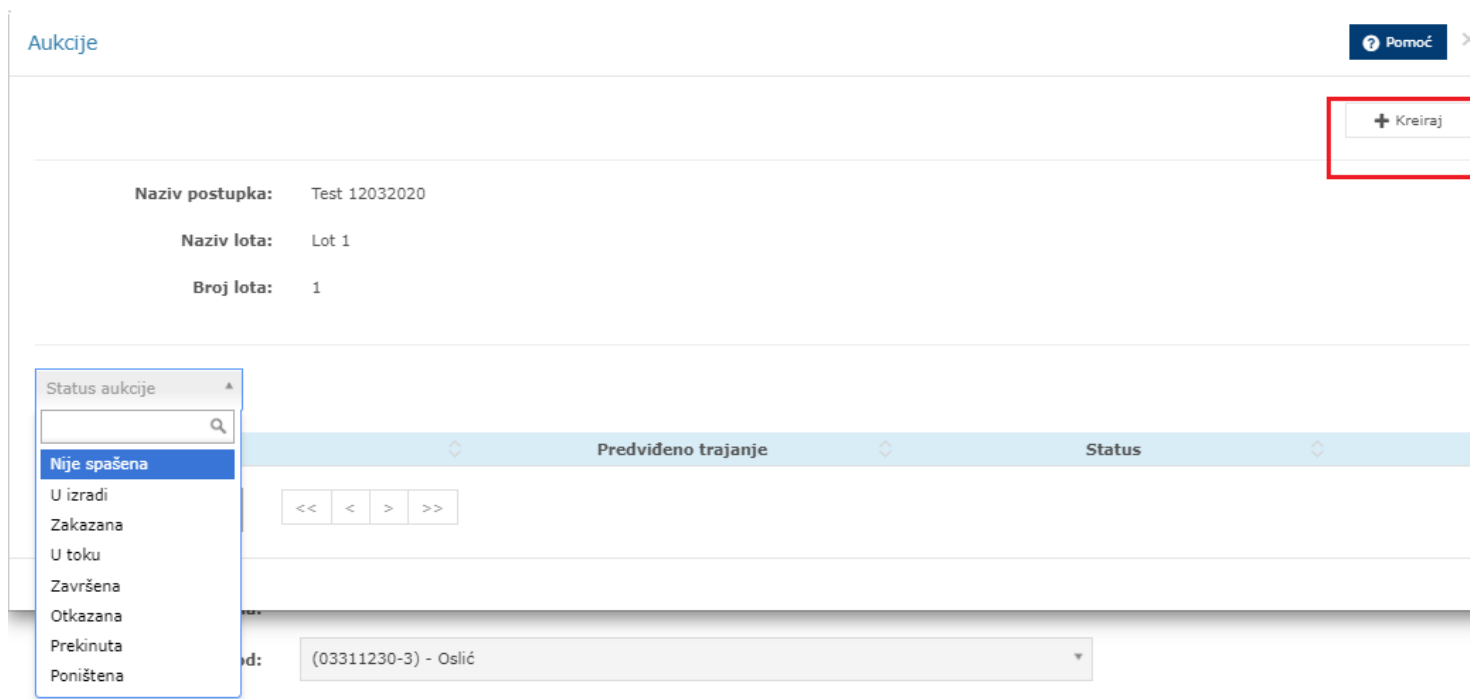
Aukcije

Pomoć

Kreiraj

Naziv postupka: Test 12032020

Naziv lota: Lot 1

Broj lota: 1

Status aukcije

Nije spašena
U izradi
Zakazana
U toku
Završena
Otkazana
Prekinuta
Poništena

Predviđeno trajanje

Status

<< < > >>

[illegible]a:

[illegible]od: (03311230-3) - Oslić